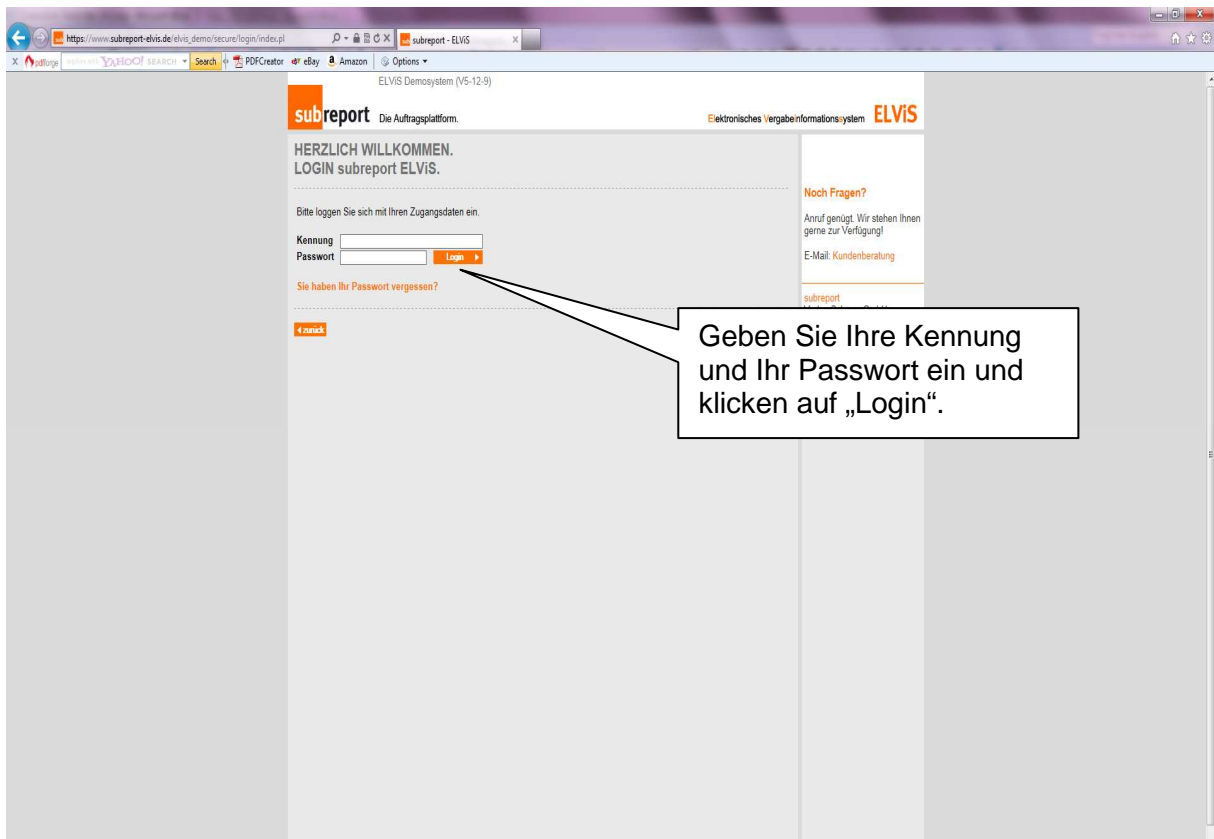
https://www.subreport-elvis.de/elvis_demo/secure/login/index.pl

subreport - ELViS

X pdfforge YAHOO! SEARCH Search PDFCreator eBay Amazon Options

ELViS Demosystem (V5-12-9)

subreport Die Auftragsplattform.

Elektronisches Vergabeinformationssystem ELViS

HERZLICH WILLKOMMEN.
LOGIN subreport ELViS.

Bitte loggen Sie sich mit Ihren Zugangsdaten ein.

Kennung
Passwort Login

Sie haben Ihr Passwort vergessen?

zurück

Noch Fragen?

Anruf genügt. Wir stehen Ihnen gerne zur Verfügung!

E-Mail: Kundenberatung

subreport
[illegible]

Geben Sie Ihre Kennung und Ihr Passwort ein und klicken auf „Login“.